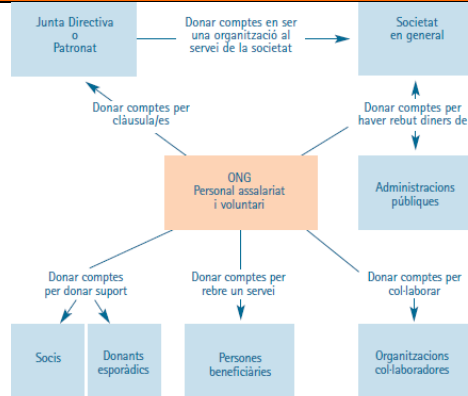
Junta Directiva
o
Patronat

Donar comptes en ser una organització al servei de la societat

Societat en general

Donar comptes per clàusula/es

Donar comptes per haver rebut diners de

ONG
Personal assalariat
i voluntari

Administracions públiques

Donar comptes per donar suport

Donar comptes per rebre un servei

Donar comptes per col·laborar

Socis

Donants esporàdics

Persones beneficiàries

Organitzacions col·laboradores